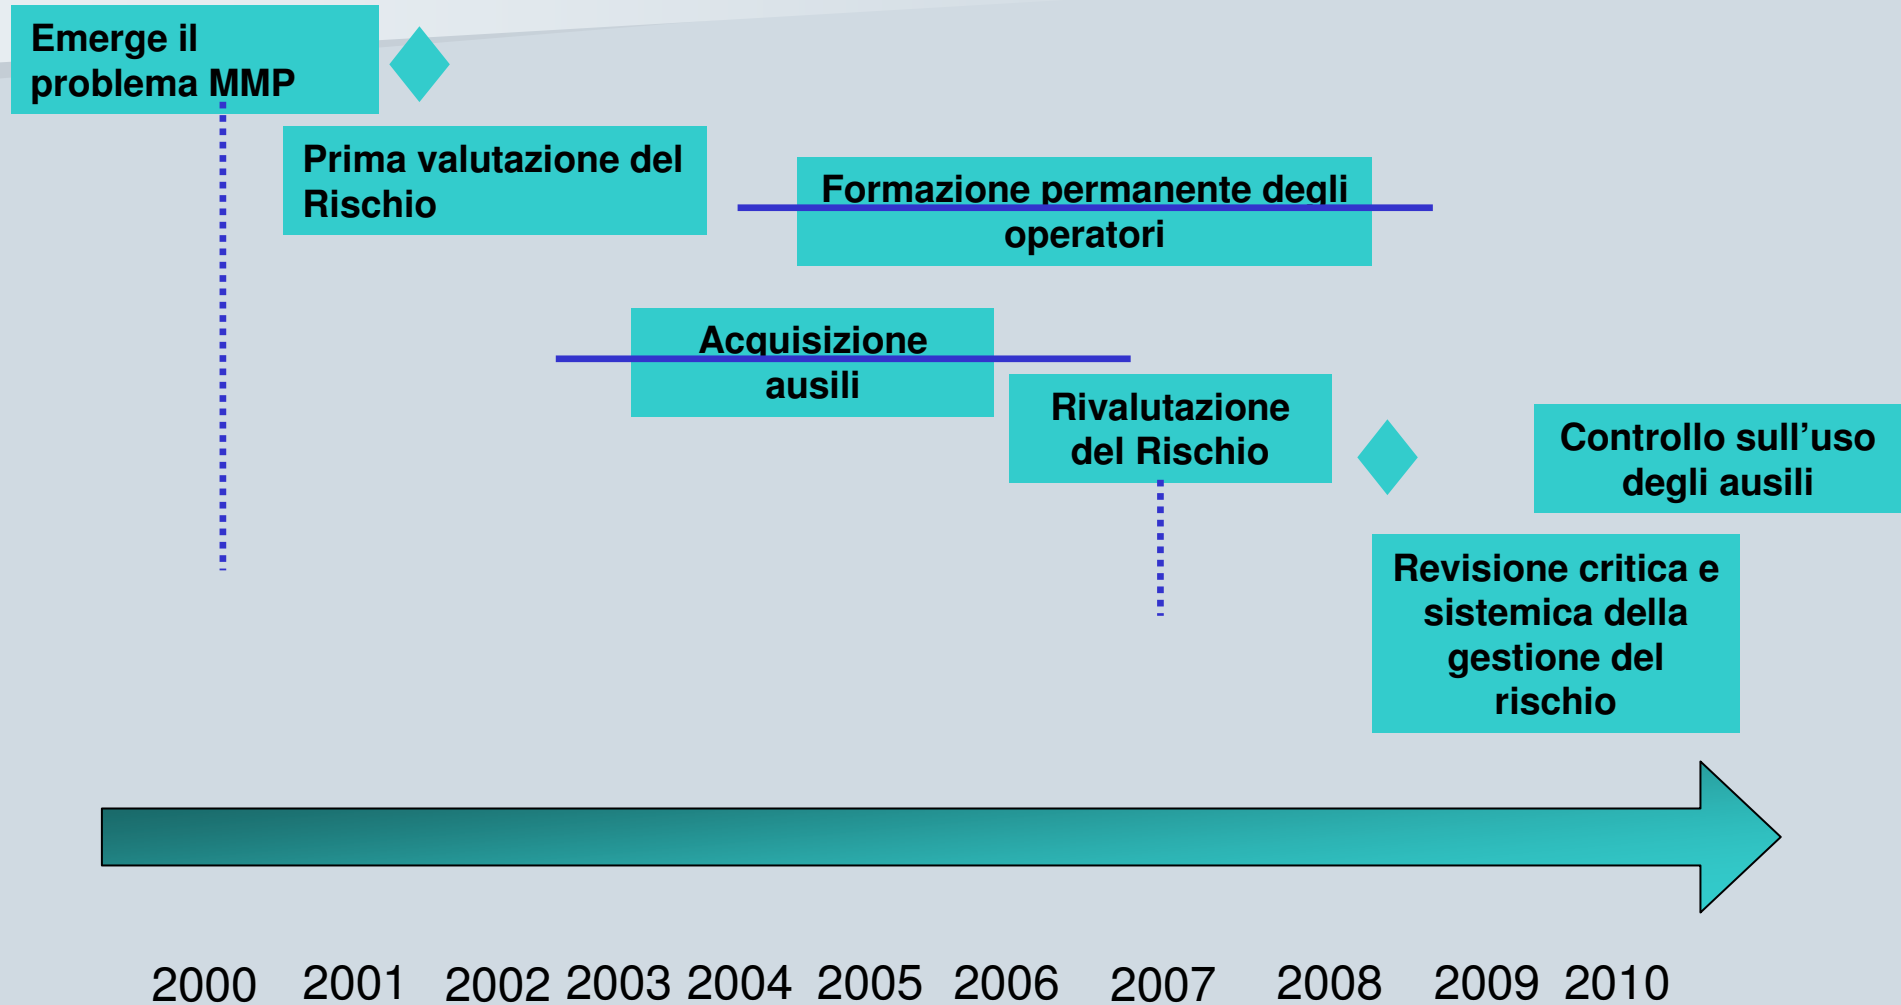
Emerge il problema MMP

Prima valutazione del Rischio

Formazione permanente degli operatori

Acquisizione ausili

Rivalutazione del Rischio

Controllo sull'uso degli ausili

Revisione critica e sistemica della gestione del rischio

2000 2001 2002 2003 2004 2005 2006 2007 2008 2009 2010